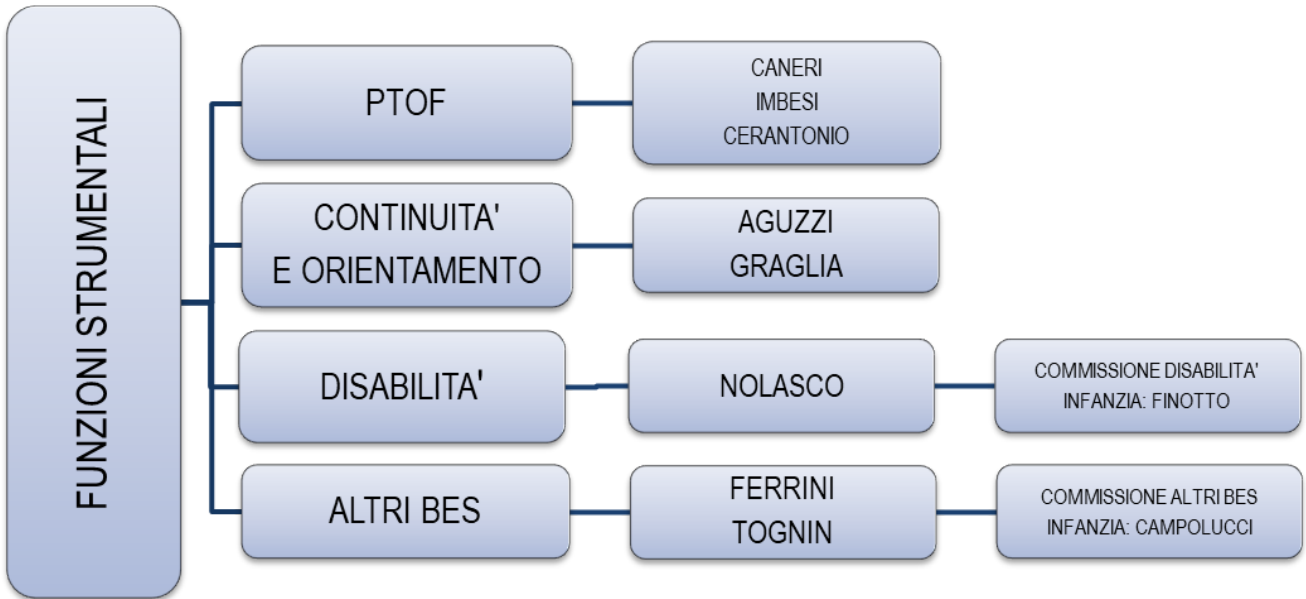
FUNZIONI STRUMENTALI

PTOF

CANERI
IMBESI
CERANTONIO

CONTINUITA' E ORIENTAMENTO

AGUZZI
GRAGLIA

DISABILITA'

NOLASCO

COMMISSIONE DISABILITA' INFANZIA: FINOTTO

ALTRI BES

FERRINI
TOGNIN

COMMISSIONE ALTRI BES INFANZIA: CAMPOLUCCI